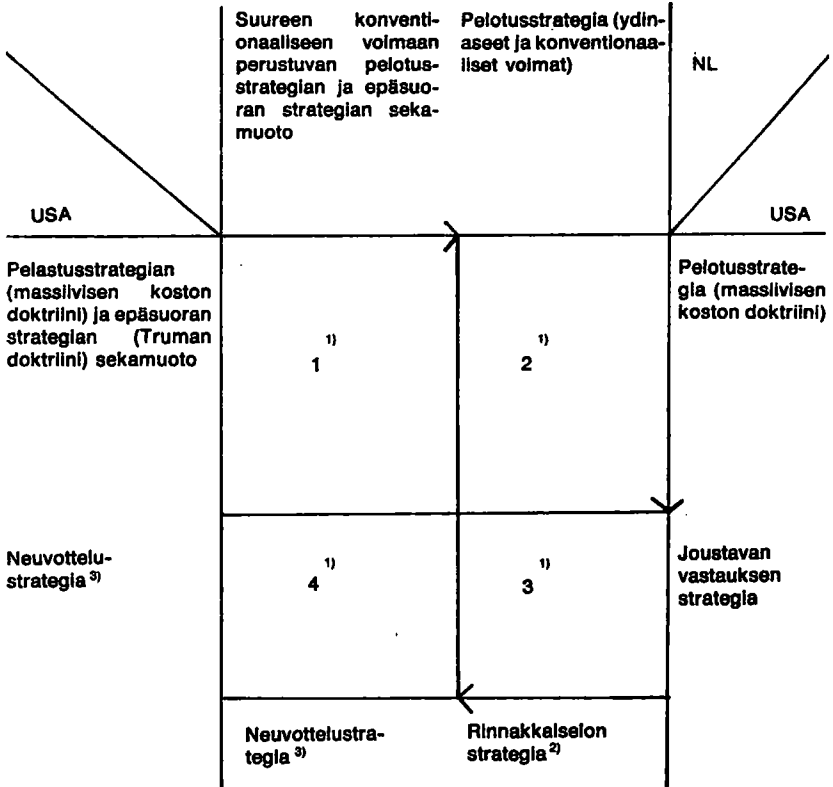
| NL / USA | Suureen konventionaaliseen voimaan perustuvan pelotusstrategian ja epäsuoran strategian sekamuoto | Pelotusstrategia (ydinaseet ja konventionaaliset voimat) | NL / USA |
|---|---|---|---|
| Pelastusstrategian (massiivisen koston doktriini) ja epäsuoran strategian (Truman doktriini) sekamuoto | $1^{1)}$ | $2^{1)}$ | Pelotusstrategia (massiivisen koston doktriini) |
| Neuvottelustrategia $^{3)}$ | $4^{1)}$ | $3^{1)}$ | Joustavan vastauksen strategia |
| | Neuvottelustrategia $^{3)}$ | Rinnakkaiselon strategia $^{2)}$ | |